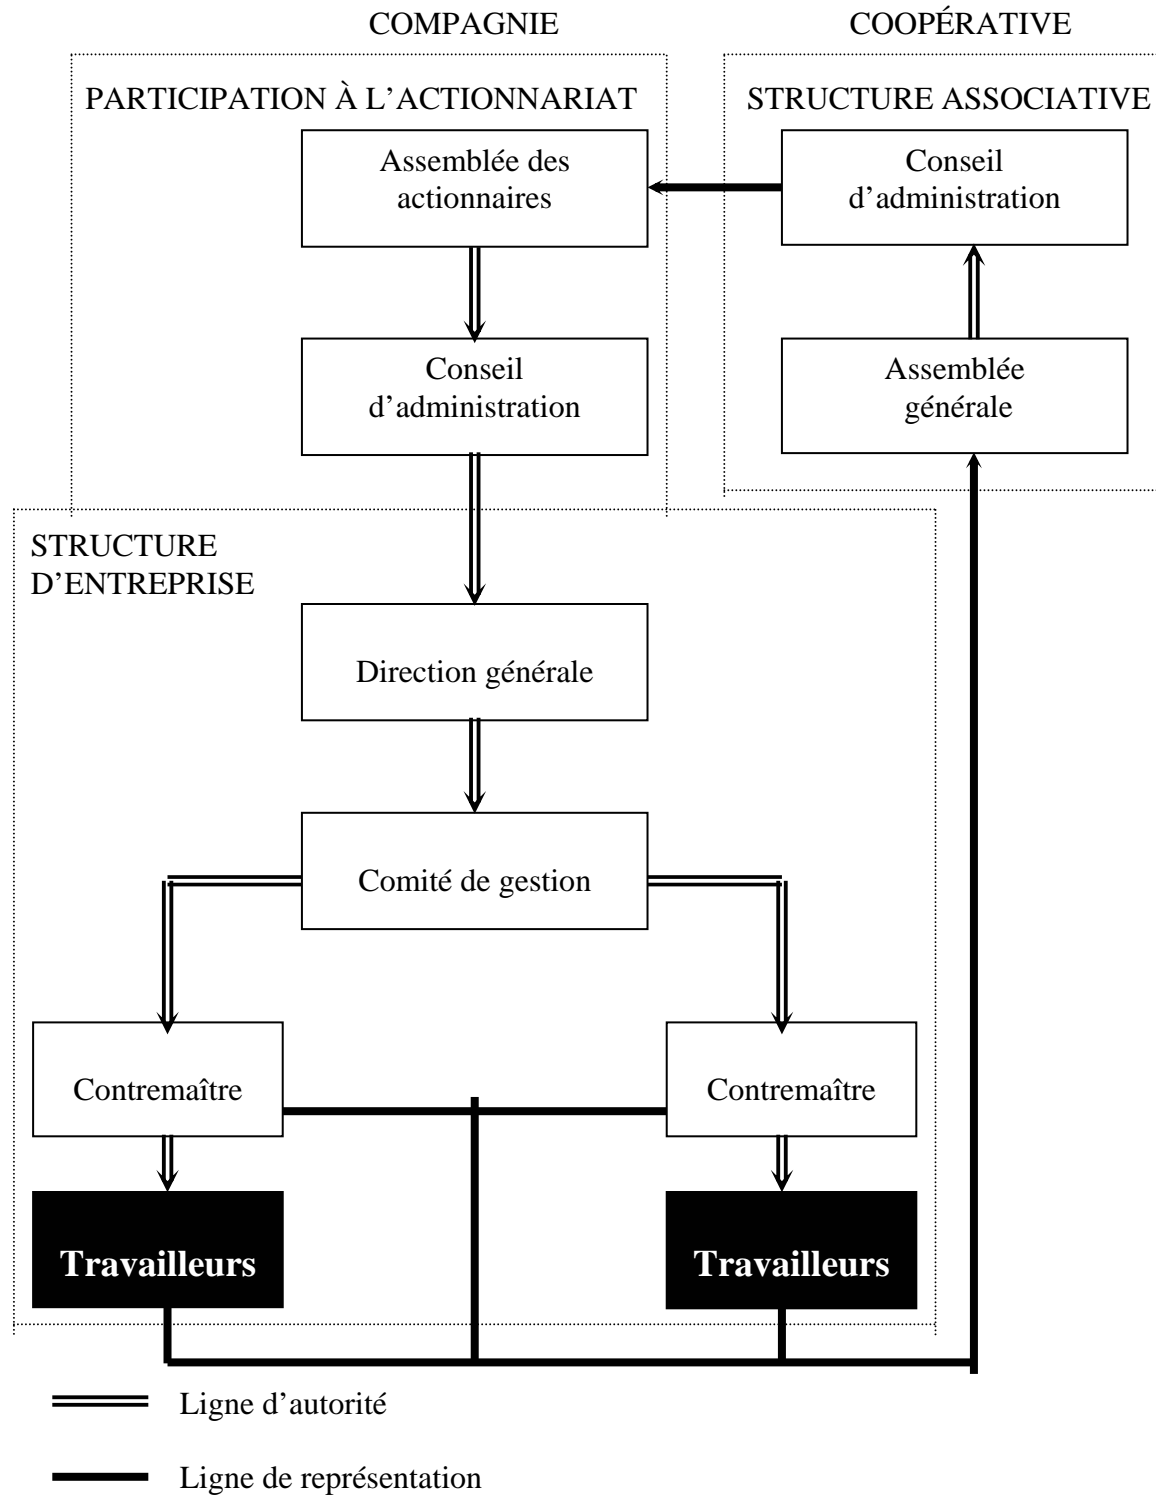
COMPAGNIE

COOPÉRATIVE

PARTICIPATION À L'ACTIONNARIAT

STRUCTURE ASSOCIATIVE

Assemblée des actionnaires

Conseil d'administration

Conseil d'administration

Assemblée générale

STRUCTURE D'ENTREPRISE

Direction générale

Comité de gestion

Contremaître

Contremaître

Travailleurs

Travailleurs

Ligne d'autorité

Ligne de représentation